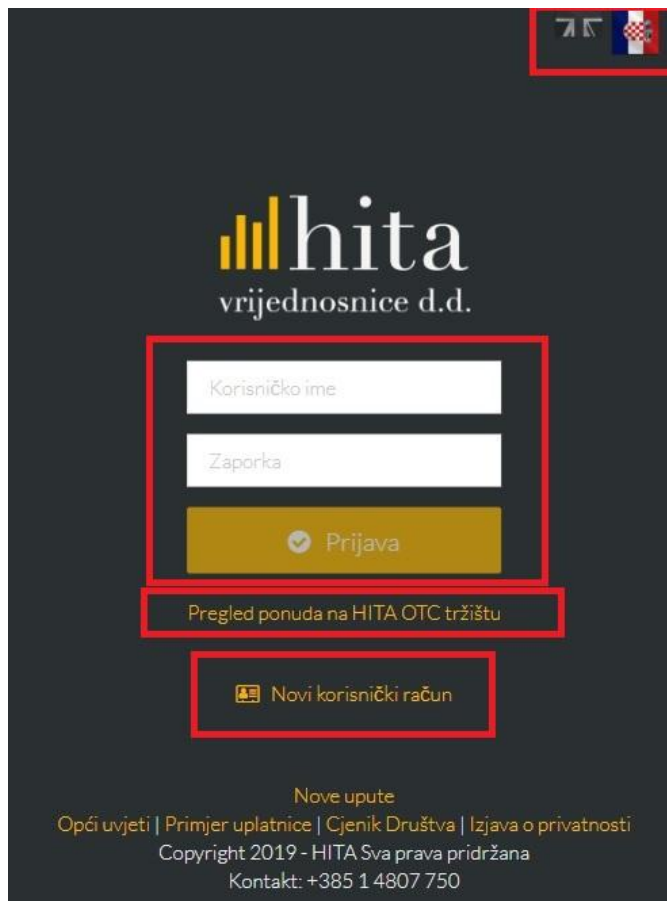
hita
vrijednosnice d.d.

Korisničko ime

Zaporka

Prijava

Pregled ponuda na HITA OTC tržištu

Novi korisnički račun

Nove upute
Opći uvjeti | Primjer uplatnice | Cjenik Društva | Izjava o privatnosti
Copyright 2019 - HITA Sva prava pridržana
Kontakt: +385 1 4807 750